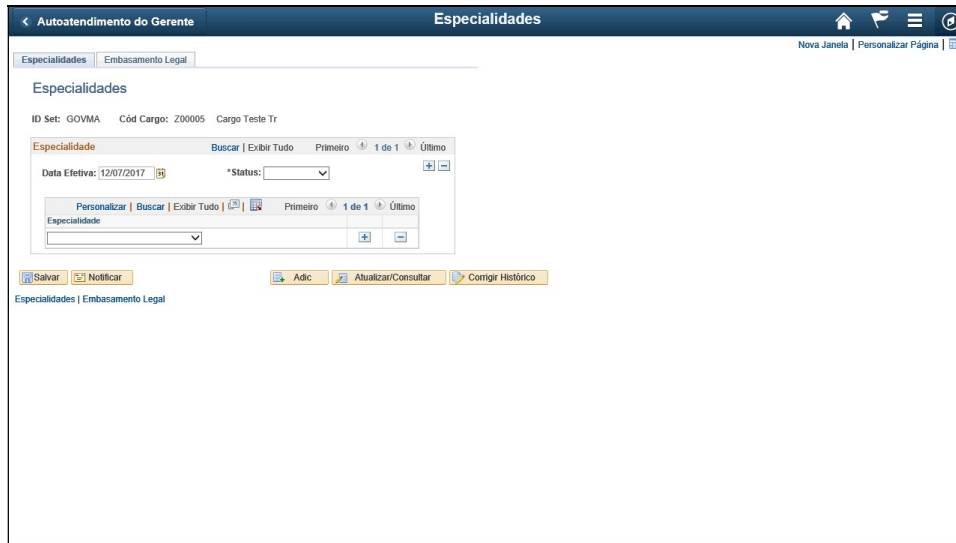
< Autoatendimento do Gerente

Especialidades

Nova Janela | Personalizar Página |

Especialidades | Embasamento Legal

Especialidades

ID Set: GOVMA Cód Cargo: Z00005 Cargo Teste Tr

Especialidade | Buscar | Exibir Tudo | Primeiro 1 de 1 Último

Data Efetiva: 12/07/2017 *Status:

Personalizar | Buscar | Exibir Tudo | Primeiro 1 de 1 Último

Especialidade

Salvar | Notificar | Adic | Atualizar/Consultar | Corrigir Histórico

Especialidades | Embasamento Legal